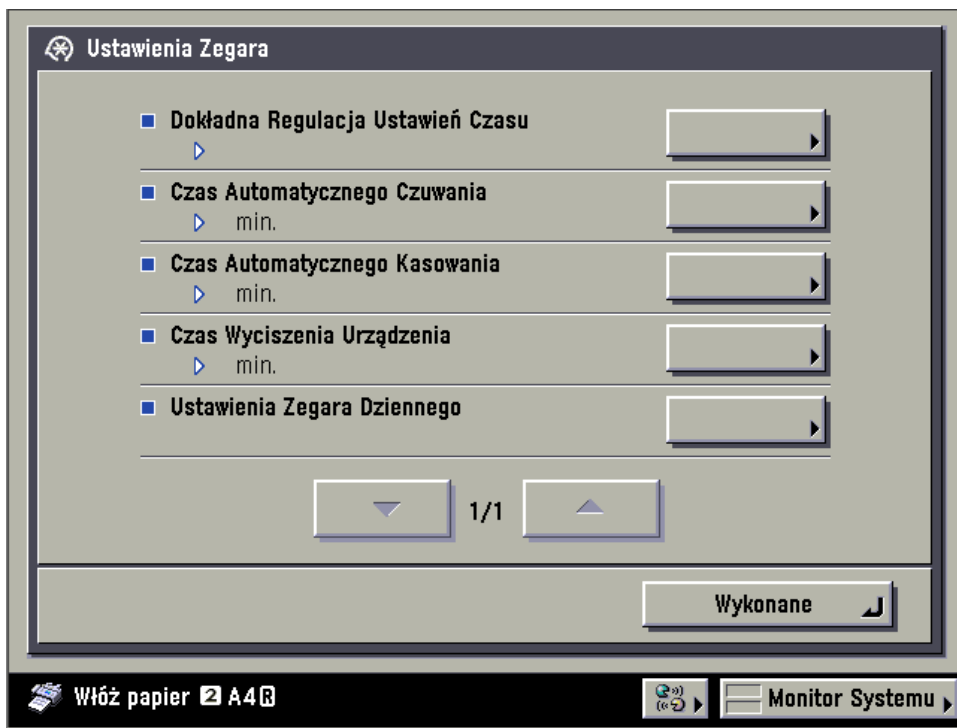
Ustawienia Zegara

Dokładna Regulacja Ustawień Czasu

Czas Automatycznego Czuwania
min.

Czas Automatycznego Kasowania
min.

Czas Wyciszenia Urządzenia
min.

Ustawienia Zegara Dziennego

1/1

Wykonane

Włóż papier 2 A4R

Monitor Systemu